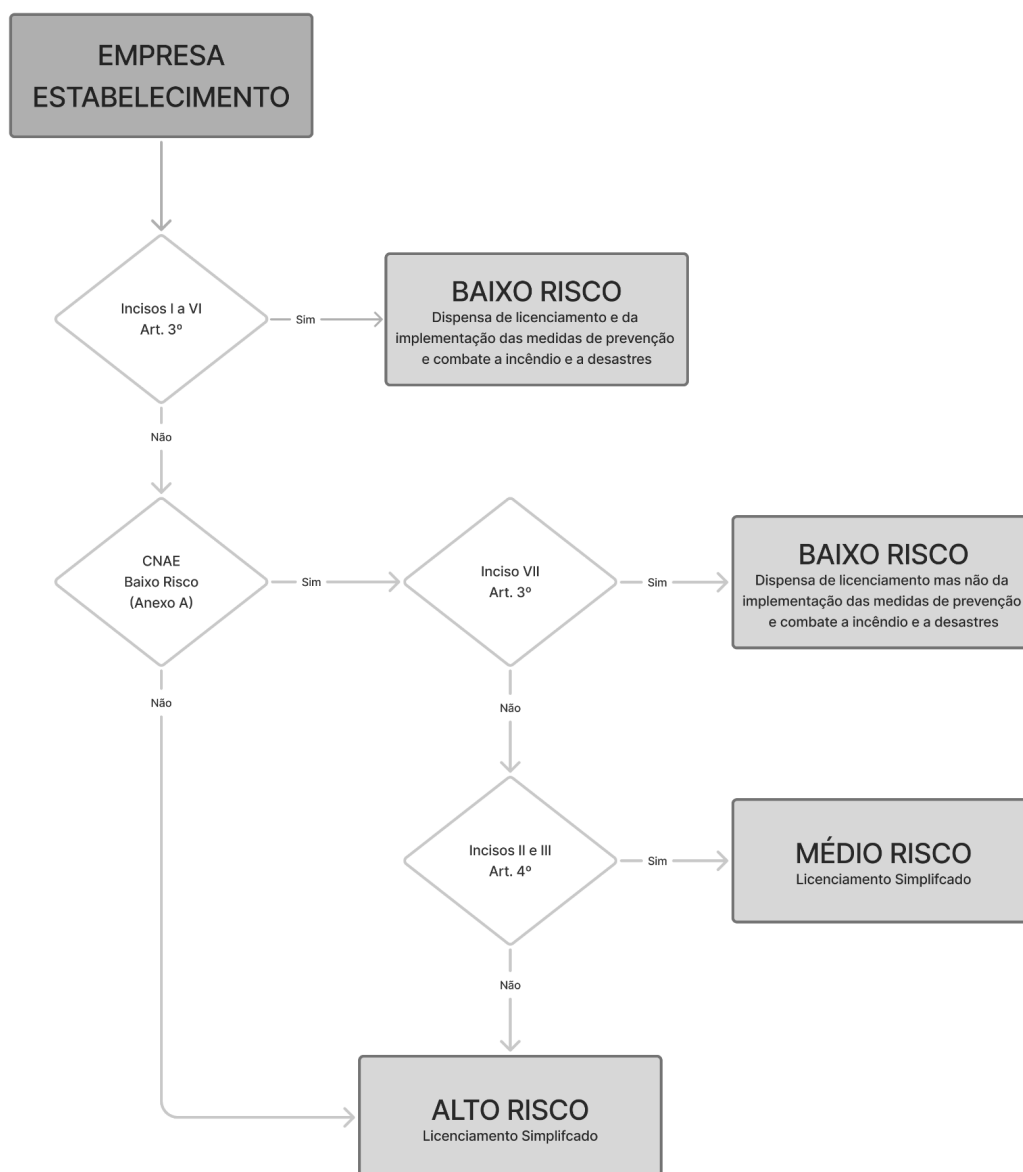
EMPRESA
ESTABELECIMENTO

Incisos I a VI
Art. 3º

Sim

BAIXO RISCO
Dispensa de licenciamento e da implementação das medidas de prevenção e combate a incêndio e a desastres

Não

CNAE
Baixo Risco
(Anexo A)

Sim

Inciso VII
Art. 3º

Sim

BAIXO RISCO
Dispensa de licenciamento mas não da implementação das medidas de prevenção e combate a incêndio e a desastres

Não

Não

Incisos II e III
Art. 4º

Sim

MÉDIO RISCO
Licenciamento Simplifcado

Não

ALTO RISCO
Licenciamento Simplifcado